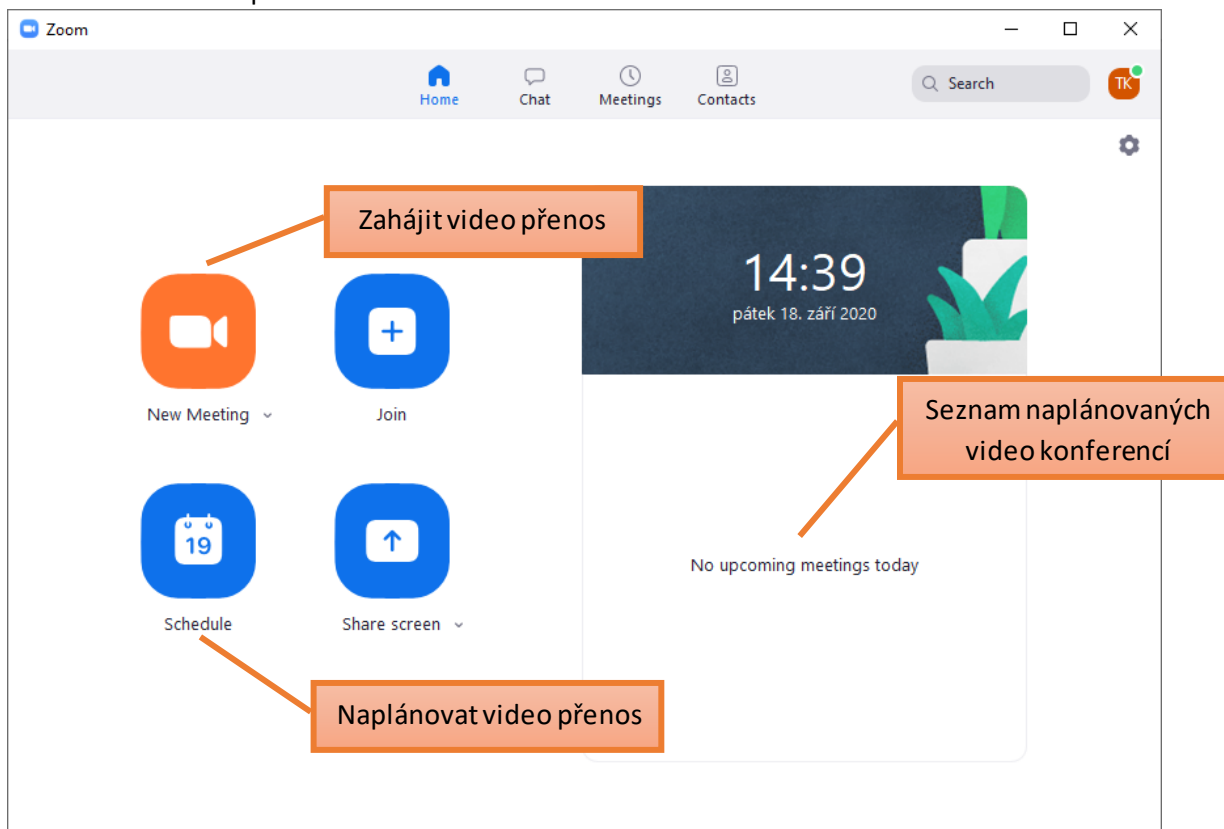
Zoom

Home
Chat
Meetings
Contacts
Search
TK

Zahájit video přenos

14:39
pátek 18. září 2020

New Meeting
Join

Seznam naplánovaných video konferencí

19
Schedule
Share screen

No upcoming meetings today

Naplánovat video přenos